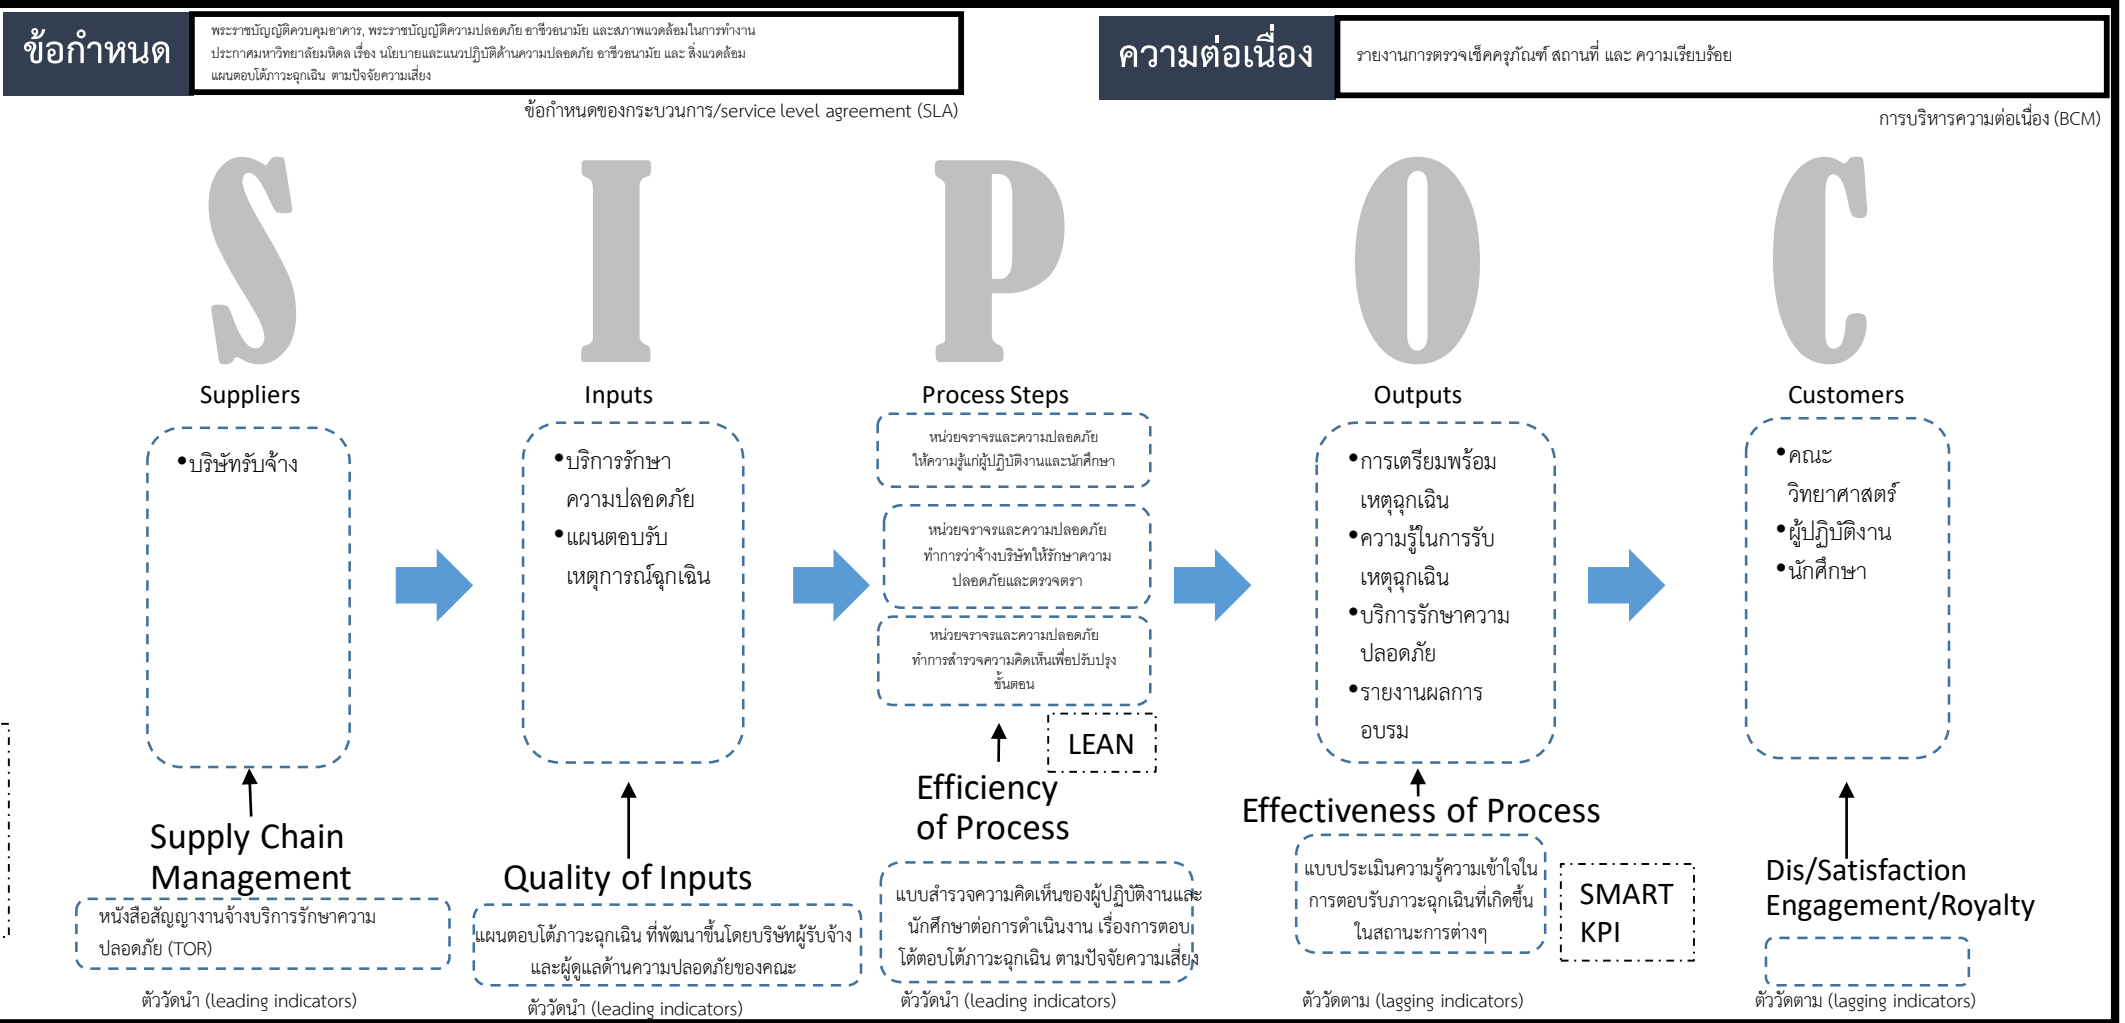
ข้อกำหนด

พระราชบัญญัติควบคุมอาคาร, พระราชบัญญัติความปลอดภัย อาชีวอนามัย และสภาพแวดล้อมในการทำงาน ประกาศมหาวิทยาลัยมหิดล เรื่อง นโยบายและแนวปฏิบัติด้านความปลอดภัย อาชีวอนามัย และ สิ่งแวดล้อม แผนตอบโต้ภาวะฉุกเฉิน ตามปัจจัยความเสี่ยง

ข้อกำหนดของกระบวนการ/service level agreement (SLA)

ความต่อเนื่อง

รายงานการตรวจเช็คครุภัณฑ์ สถานที่ และ ความเรียบร้อย

การบริหารความต่อเนื่อง (BCM)

S I P O C

Suppliers

•บริษัทรับจ้าง

Inputs

•บริการรักษาความปลอดภัย
•แผนตอบรับเหตุการณ์ฉุกเฉิน

Process Steps

หน่วยจราจรและความปลอดภัยให้ความรู้แก่ผู้ปฏิบัติงานและนักศึกษา

หน่วยจราจรและความปลอดภัยทำการว่าจ้างบริษัทให้รักษาความปลอดภัยและตรวจตรา

หน่วยจราจรและความปลอดภัยทำการสำรวจความคิดเห็นเพื่อปรับปรุงขั้นตอน

LEAN

Outputs

•การเตรียมพร้อมเหตุฉุกเฉิน
•ความรู้ในการรับเหตุฉุกเฉิน
•บริการรักษาความปลอดภัย
•รายงานผลการอบรม

Customers

•คณะวิทยาศาสตร์
•ผู้ปฏิบัติงาน
•นักศึกษา

Supply Chain Management

หนังสือสัญญางานจ้างบริการรักษาความปลอดภัย (TOR)

ตัววัดนำ (leading indicators)

Quality of Inputs

แผนตอบโต้ภาวะฉุกเฉิน ที่พัฒนาขึ้นโดยบริษัทผู้รับจ้างและผู้ดูแลด้านความปลอดภัยของคณะ

ตัววัดนำ (leading indicators)

Efficiency of Process

แบบสำรวจความคิดเห็นของผู้ปฏิบัติงานและนักศึกษาต่อการดำเนินงาน เรื่องการตอบโต้ตอบโต้ภาวะฉุกเฉิน ตามปัจจัยความเสี่ยง

ตัววัดนำ (leading indicators)

Effectiveness of Process

แบบประเมินความรู้ความเข้าใจในการตอบรับภาวะฉุกเฉินที่เกิดขึ้นในสถานะการต่างๆ

SMART KPI

ตัววัดตาม (lagging indicators)

Dis/Satisfaction Engagement/Royalty

ตัววัดตาม (lagging indicators)